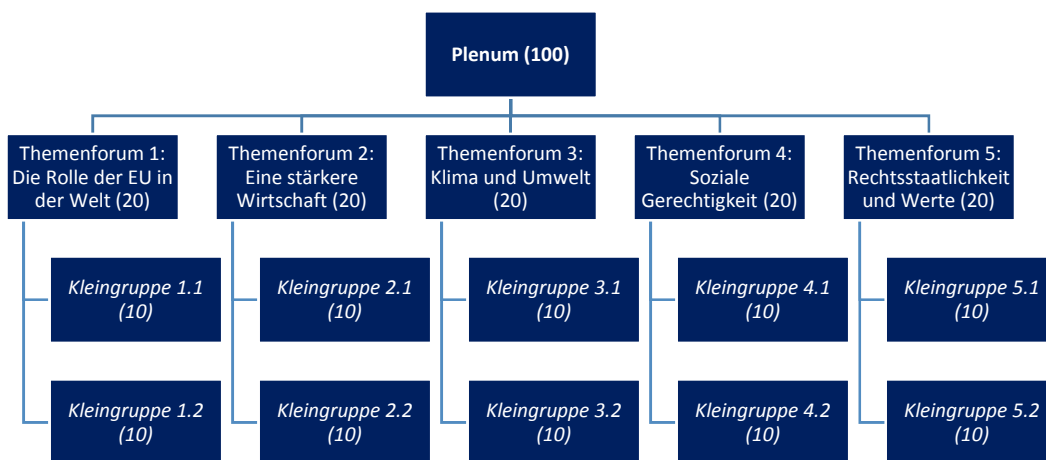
Plenum (100)

Themenforum 1: Die Rolle der EU in der Welt (20)

Kleingruppe 1.1 (10)

Kleingruppe 1.2 (10)

Themenforum 2: Eine stärkere Wirtschaft (20)

Kleingruppe 2.1 (10)

Kleingruppe 2.2 (10)

Themenforum 3: Klima und Umwelt (20)

Kleingruppe 3.1 (10)

Kleingruppe 3.2 (10)

Themenforum 4: Soziale Gerechtigkeit (20)

Kleingruppe 4.1 (10)

Kleingruppe 4.2 (10)

Themenforum 5: Rechtsstaatlichkeit und Werte (20)

Kleingruppe 5.1 (10)

Kleingruppe 5.2 (10)